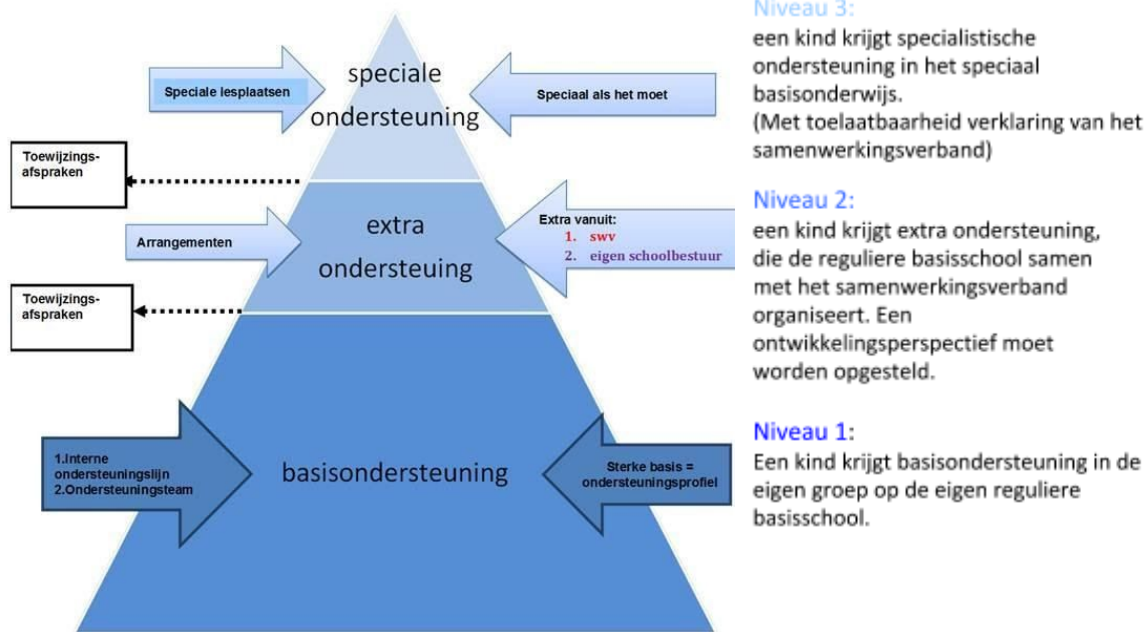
Speciale lesplaatsen

speciale ondersteuning

Speciaal als het moet

Toewijzingsafspraken

Arrangementen

extra ondersteuing

Extra vanuit:
1. swv
2. eigen schoolbestuur

Toewijzingsafspraken

1.Interne ondersteuningslijn
2.Ondersteuningsteam

basisondersteuning

Sterke basis = ondersteuningsprofiel

Niveau 3:
een kind krijgt specialistische ondersteuning in het speciaal basisonderwijs.
(Met toelaatbaarheid verklaring van het samenwerkingsverband)

Niveau 2:
een kind krijgt extra ondersteuning, die de reguliere basisschool samen met het samenwerkingsverband organiseert. Een ontwikkelingsperspectief moet worden opgesteld.

Niveau 1:
Een kind krijgt basisondersteuning in de eigen groep op de eigen reguliere basisschool.